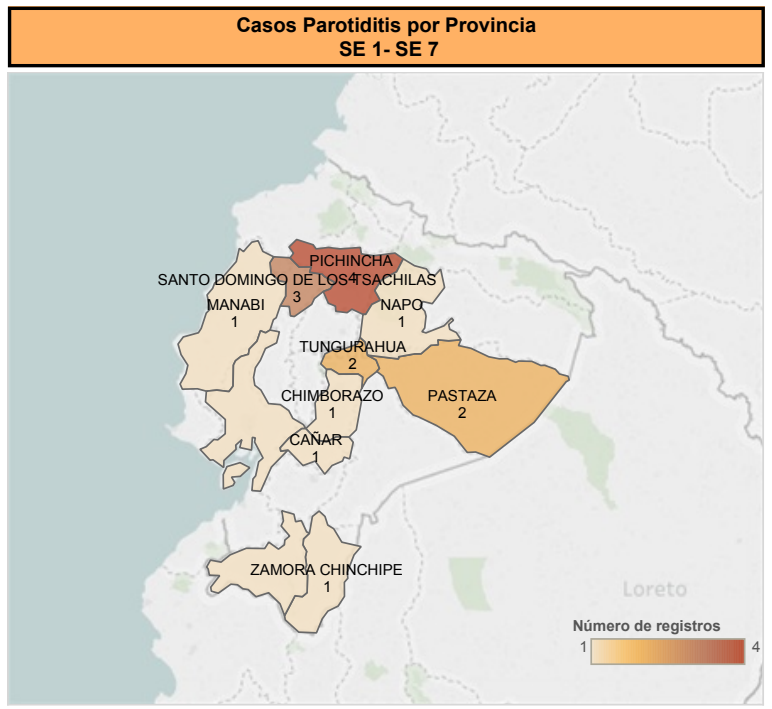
Casos Parotiditis por Provincia
SE 1- SE 7

PICHINCHA
4

SANTO DOMINGO DE LOS TSACHILAS
3

MANABI
1

NAPO
1

TUNGURAHUA
2

PASTAZA
2

CHIMBORAZO
1

CAÑAR
1

ZAMORA CHINCHIPE
1

Loreto

Número de registros
1
4